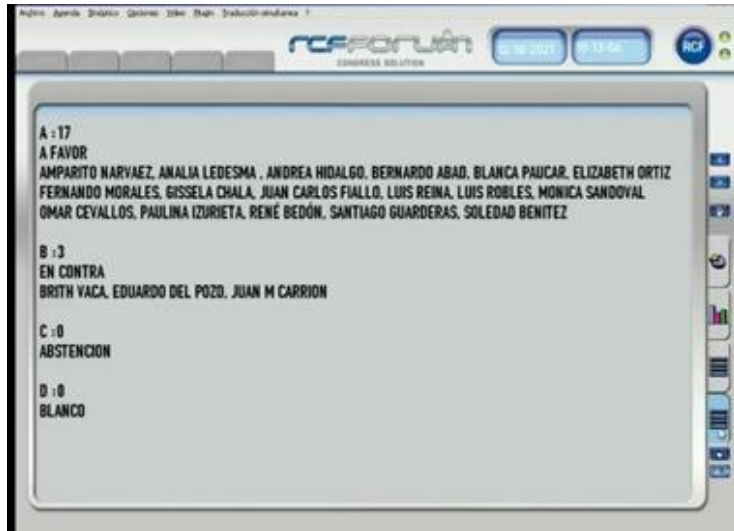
Archivo Agenda Sinóptico Opciones Video Plugin Traducción simultánea ?

RCFFORUM
CONGRESS SOLUTION

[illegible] 2021 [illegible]

RCF

A : 17
A FAVOR
AMPARITO NARVAEZ, ANALIA LEDESMA , ANDREA HIDALGO, BERNARDO ABAD, BLANCA PAUCAR, ELIZABETH ORTIZ FERNANDO MORALES, GISSELA CHALA, JUAN CARLOS FIALLO, LUIS REINA, LUIS ROBLES, MONICA SANDOVAL OMAR CEVALLOS, PAULINA IZURIETA, RENÉ BEDÓN, SANTIAGO GUARDERAS, SOLEDAD BENITEZ

B : 3
EN CONTRA
BRITH VACA, EDUARDO DEL POZO, JUAN M CARRION

C : 0
ABSTENCION

D : 0
BLANCO